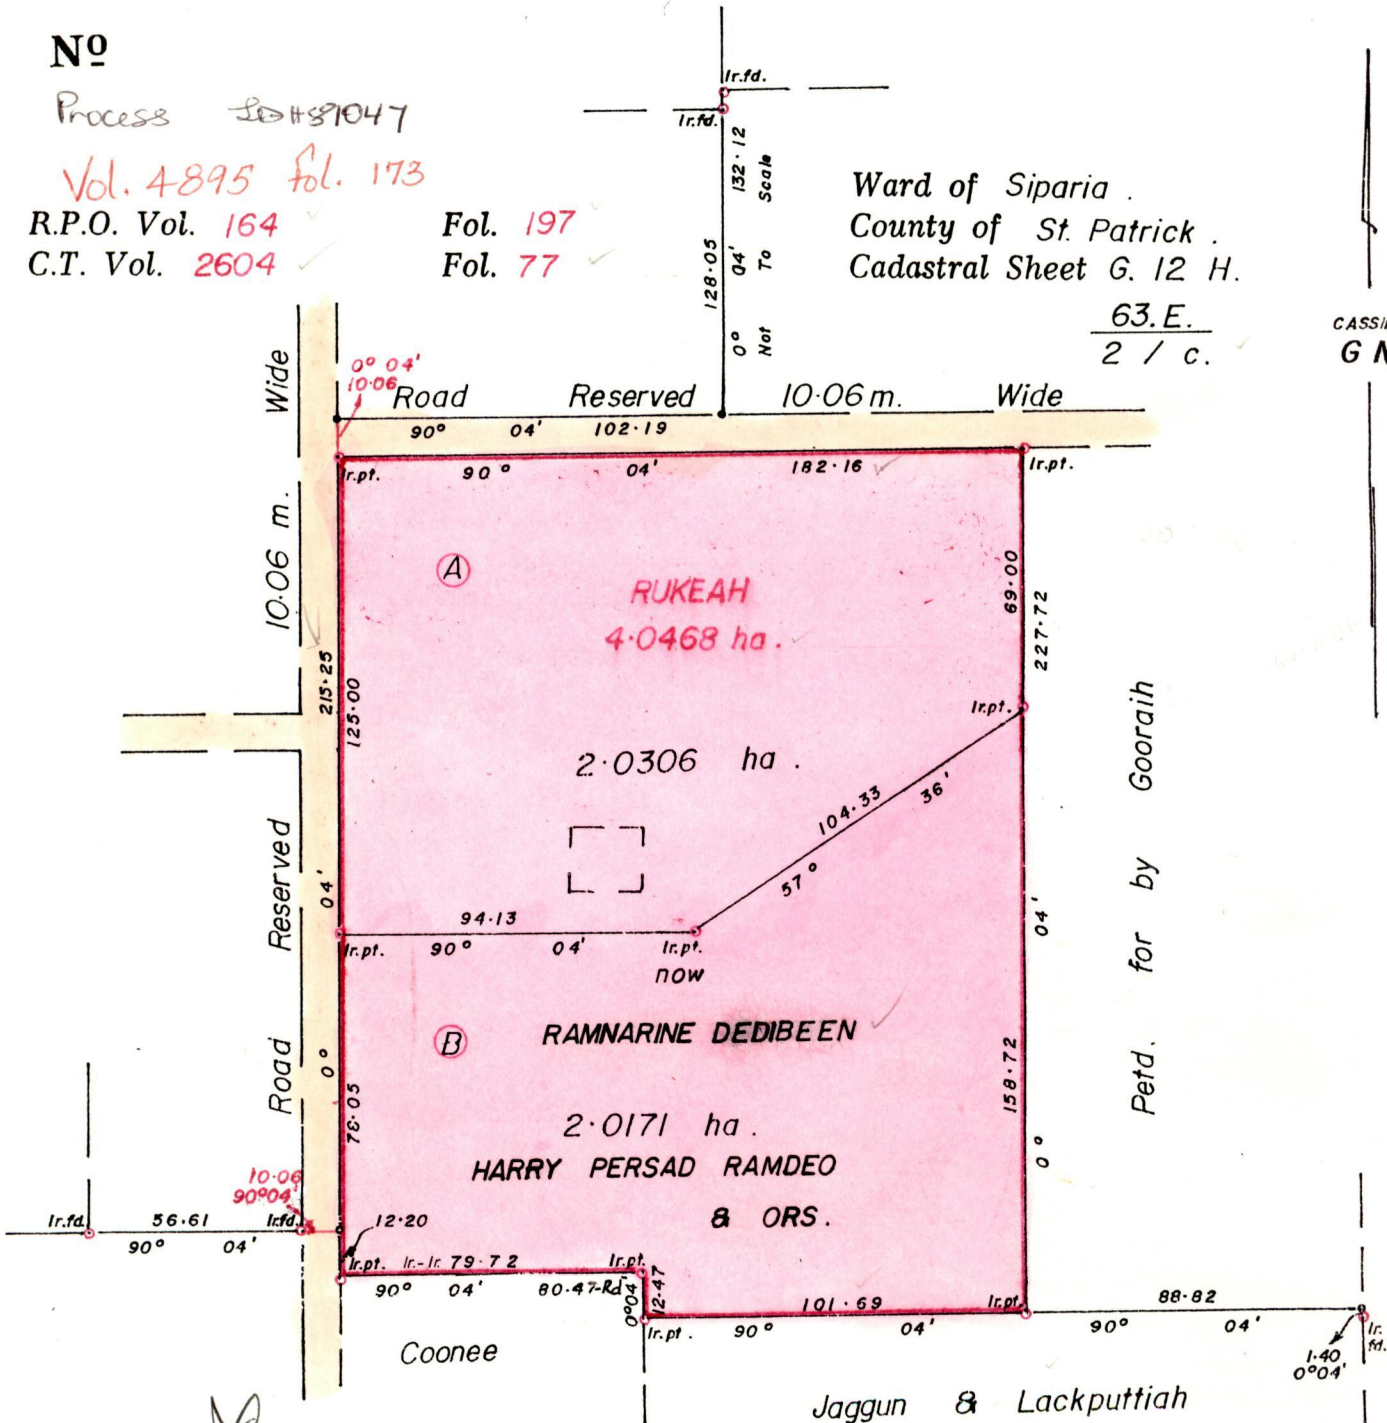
Nº
Process SD#89047
Vol. 4895 fol. 173
R.P.O. Vol. 164 Fol. 197
C.T. Vol. 2604 Fol. 77

Ward of Siparia.
County of St. Patrick.
Cadastral Sheet G. 12 H.
63.E.
2 / c.

CASSI
G N

Ir.fd.
Ir.fd.
132·12
Scale
128·05
04'
To
0°
Not

0° 04'
10·06
Road Reserved 10·06 m. Wide
90° 04' 102·19
Ir.pt. 90° 04' 182·16 Ir.pt.

Wide 10·06 m. Reserved Road

A
RUKEAH
4·0468 ha.
69·00
227·72
215·25
125·00
2·0306 ha.
Ir.pt.
104·33
36'
57°
Gooraih by for Petd.
04'
94·13
Ir.pt. 90° 04' Ir.pt.
now
B
RAMNARINE DEDIBEEN
0°
76·05
158·72
0°
2·0171 ha.
HARRY PERSAD RAMDEO
& ORS.
10·06
90°04'
Ir.fd. 56·61 Ir.fd.
90° 04'
12·20
Ir.pt. Ir.-Ir. 79·72 Ir.pt.
90° 04' 80·47-Rd.
0°04'
12·47
101·69 Ir.pt.
88·82
Ir.pt. 90° 04'
90° 04'
Ir. fd.
1·40
0°04'
Coonee
Jaggun & Lackputtiah